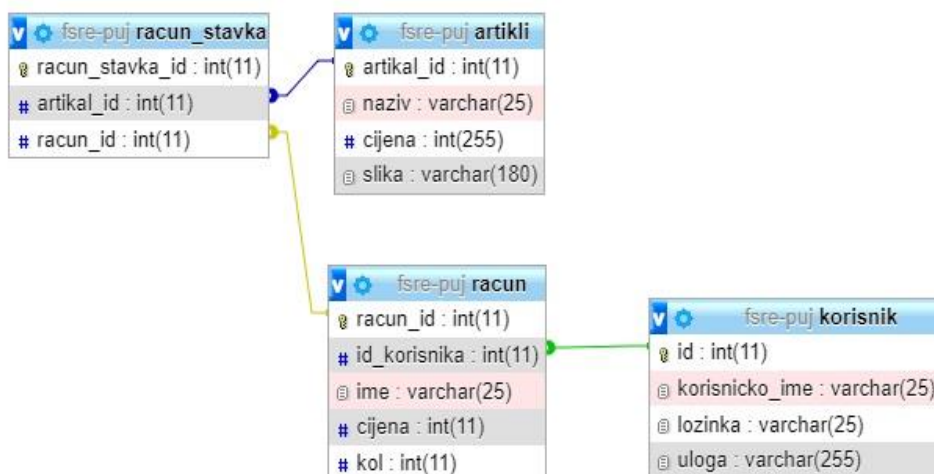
fsre-puj racun_stavka
racun_stavka_id : int(11)
# artikal_id : int(11)
# racun_id : int(11)

fsre-puj artikli
artikal_id : int(11)
naziv : varchar(25)
# cijena : int(255)
slika : varchar(180)

fsre-puj racun
racun_id : int(11)
# id_korisnika : int(11)
ime : varchar(25)
# cijena : int(11)
# kol : int(11)

fsre-puj korisnik
id : int(11)
korisnicko_ime : varchar(25)
lozinka : varchar(25)
uloga : varchar(255)